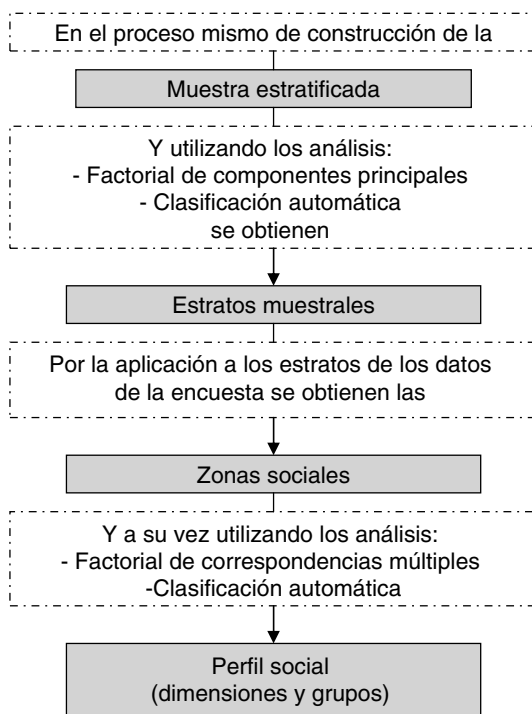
En el proceso mismo de construcción de la

Muestra estratificada

Y utilizando los análisis:
- Factorial de componentes principales
- Clasificación automática
se obtienen

Estratos muestrales

Por la aplicación a los estratos de los datos de la encuesta se obtienen las

Zonas sociales

Y a su vez utilizando los análisis:
- Factorial de correspondencias múltiples
-Clasificación automática

Perfil social
(dimensiones y grupos)